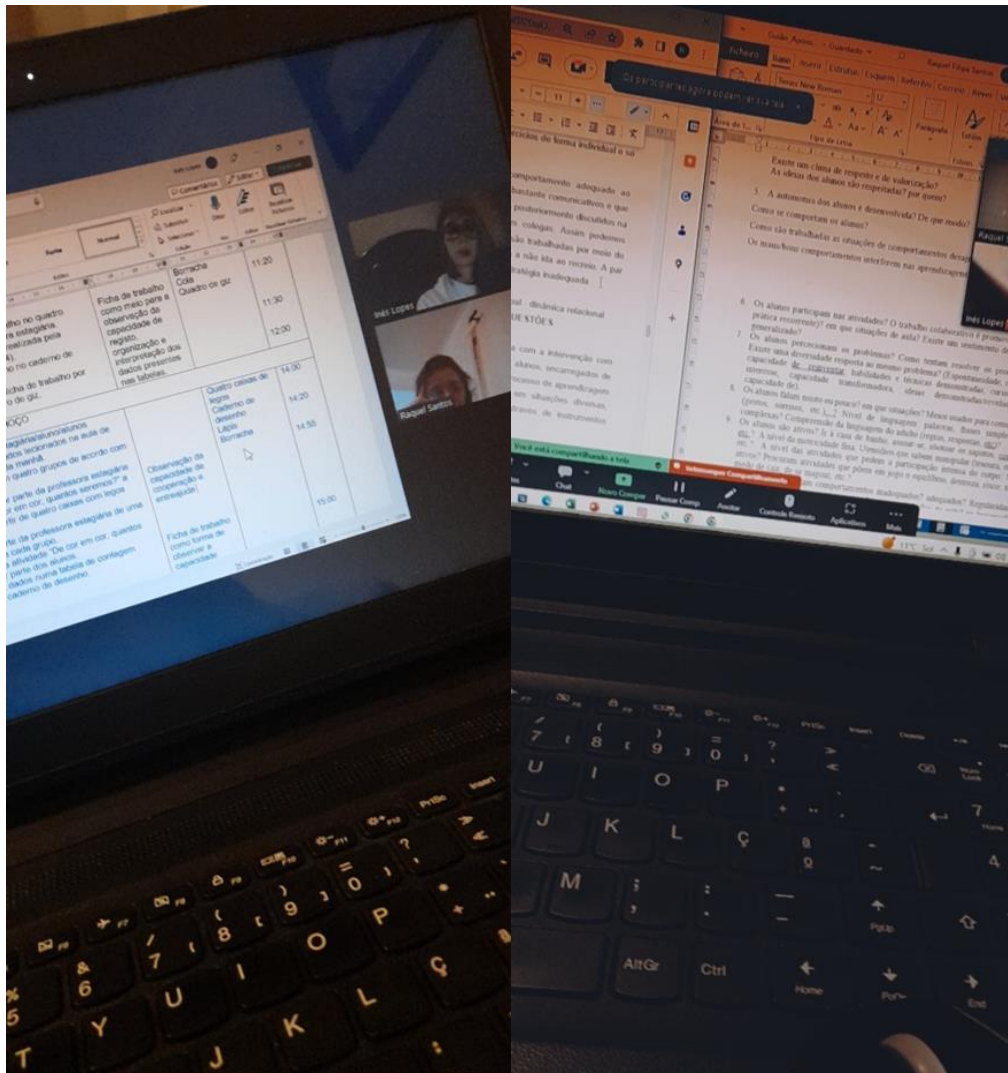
Comentários
Editar
Partilhar
Normal
Ditar
Editor
Reutilizar ficheiros
Voz
Editor
Reutilizar ficheiros

Borracha
Cola
Quadro de giz
11:20
11:30
12:00

lho no quadro
a estagiária
realizada pela
no caderno de
Ficha de trabalho como meio para a observação da capacidade de registo, organização e interpretação dos dados presentes nas tabelas.
icha de trabalho por
o de giz.

OÇO
14:00
14:20
14:50
15:00
Quatro caixas de legos
Caderno de desenho
Lápis
Borracha
Observação da capacidade de cooperação e entreajuda
Ficha de trabalho como forma de observar a capacidade
parte da professora estagiária
em cor, quantos seremos?
de quatro caixas com legos
rte da professora estagiária de uma
cada grupo.
atividade "De cor em cor, quantos
parte dos alunos.
dados numa tabela de contagem
caderno de desenho.

Inês Lopes
Raquel Santos

Guião Apoio... Guardado
Raquel Filipa Santos
Ficheiro Base Inserir Estrutura Esquema Referências Correio Rever Ver
Times New Roman 12
Os participantes agora podem ver o ecrã
Área de T...
Tipo de Letra
Parágrafo
Estilos
rcícios de forma individual e no
omportamento adequado ao
bastante comunicativos e que
posteriormente discutidos na
colegas. Assim podemos
são trabalhadas por meio do
a não ida ao recreio. A par
ratégia inadequada
ial - dinâmica relacional
UESTÕES
com a intervenção com
alunos, encarregados de
ocesso de aprendizagem
em situações diversas
através de instrumentos
Existe um clima de respeito e de valorização?
As ideias dos alunos são respeitadas? Por quem?
5. A autonomia dos alunos é desenvolvida? De que modo?
Como se comportam os alunos?
Como são trabalhadas as situações de comportamentos desa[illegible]
Os maus/bons comportamentos interferem nas aprendizage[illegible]
6. Os alunos participam nas atividades? O trabalho colaborativo é promo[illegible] prática recorrente)? em que situações de aula? Existe um sentimento d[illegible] generalizado?
7. Os alunos percecionam os problemas? Como tentam resolver os pro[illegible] Existe uma diversidade resposta ao mesmo problema? (Espontaneidade, capacidade de responder, habilidades e técnicas demonstradas, curio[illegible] interesse, capacidade transformadora, ideias demonstradas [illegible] capacidade de).
8. Os alunos falam muito ou pouco? em que situações? Mesmo usados para com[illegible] (gestos, sorrisos, etc.)...? Nível de linguagem: palavras, frases simple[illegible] complexas? Compreensão da linguagem do adulto (regras, respostas, etc)?
9. Os alunos são ativos? Ir à casa de banho, assoar-se, abotoar os sapatos, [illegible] etc.? A nível da motricidade fina: Utensílios que sabem manipular (tesoura, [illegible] etc.? A nível das atividades que pedem a participação intensa do corpo: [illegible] ativo? Procuram atividades que põem em jogo o equilíbrio, destreza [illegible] modo de correr, de se mexer, etc.?
comportamentos inadequados? adequados? Regularida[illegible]
Inês Lopes
Raquel
Você está compartilhando a tela
Interromper Compartilhamento
Chat
Novo Compar
Pausar Comp
Anotar
Controle Remoto
Aplicativos
Mais
11°C Sol

PrtSc
Insert
Delete
AltGr
Ctrl
Home
PgUp
PgDn
End
Num Lock